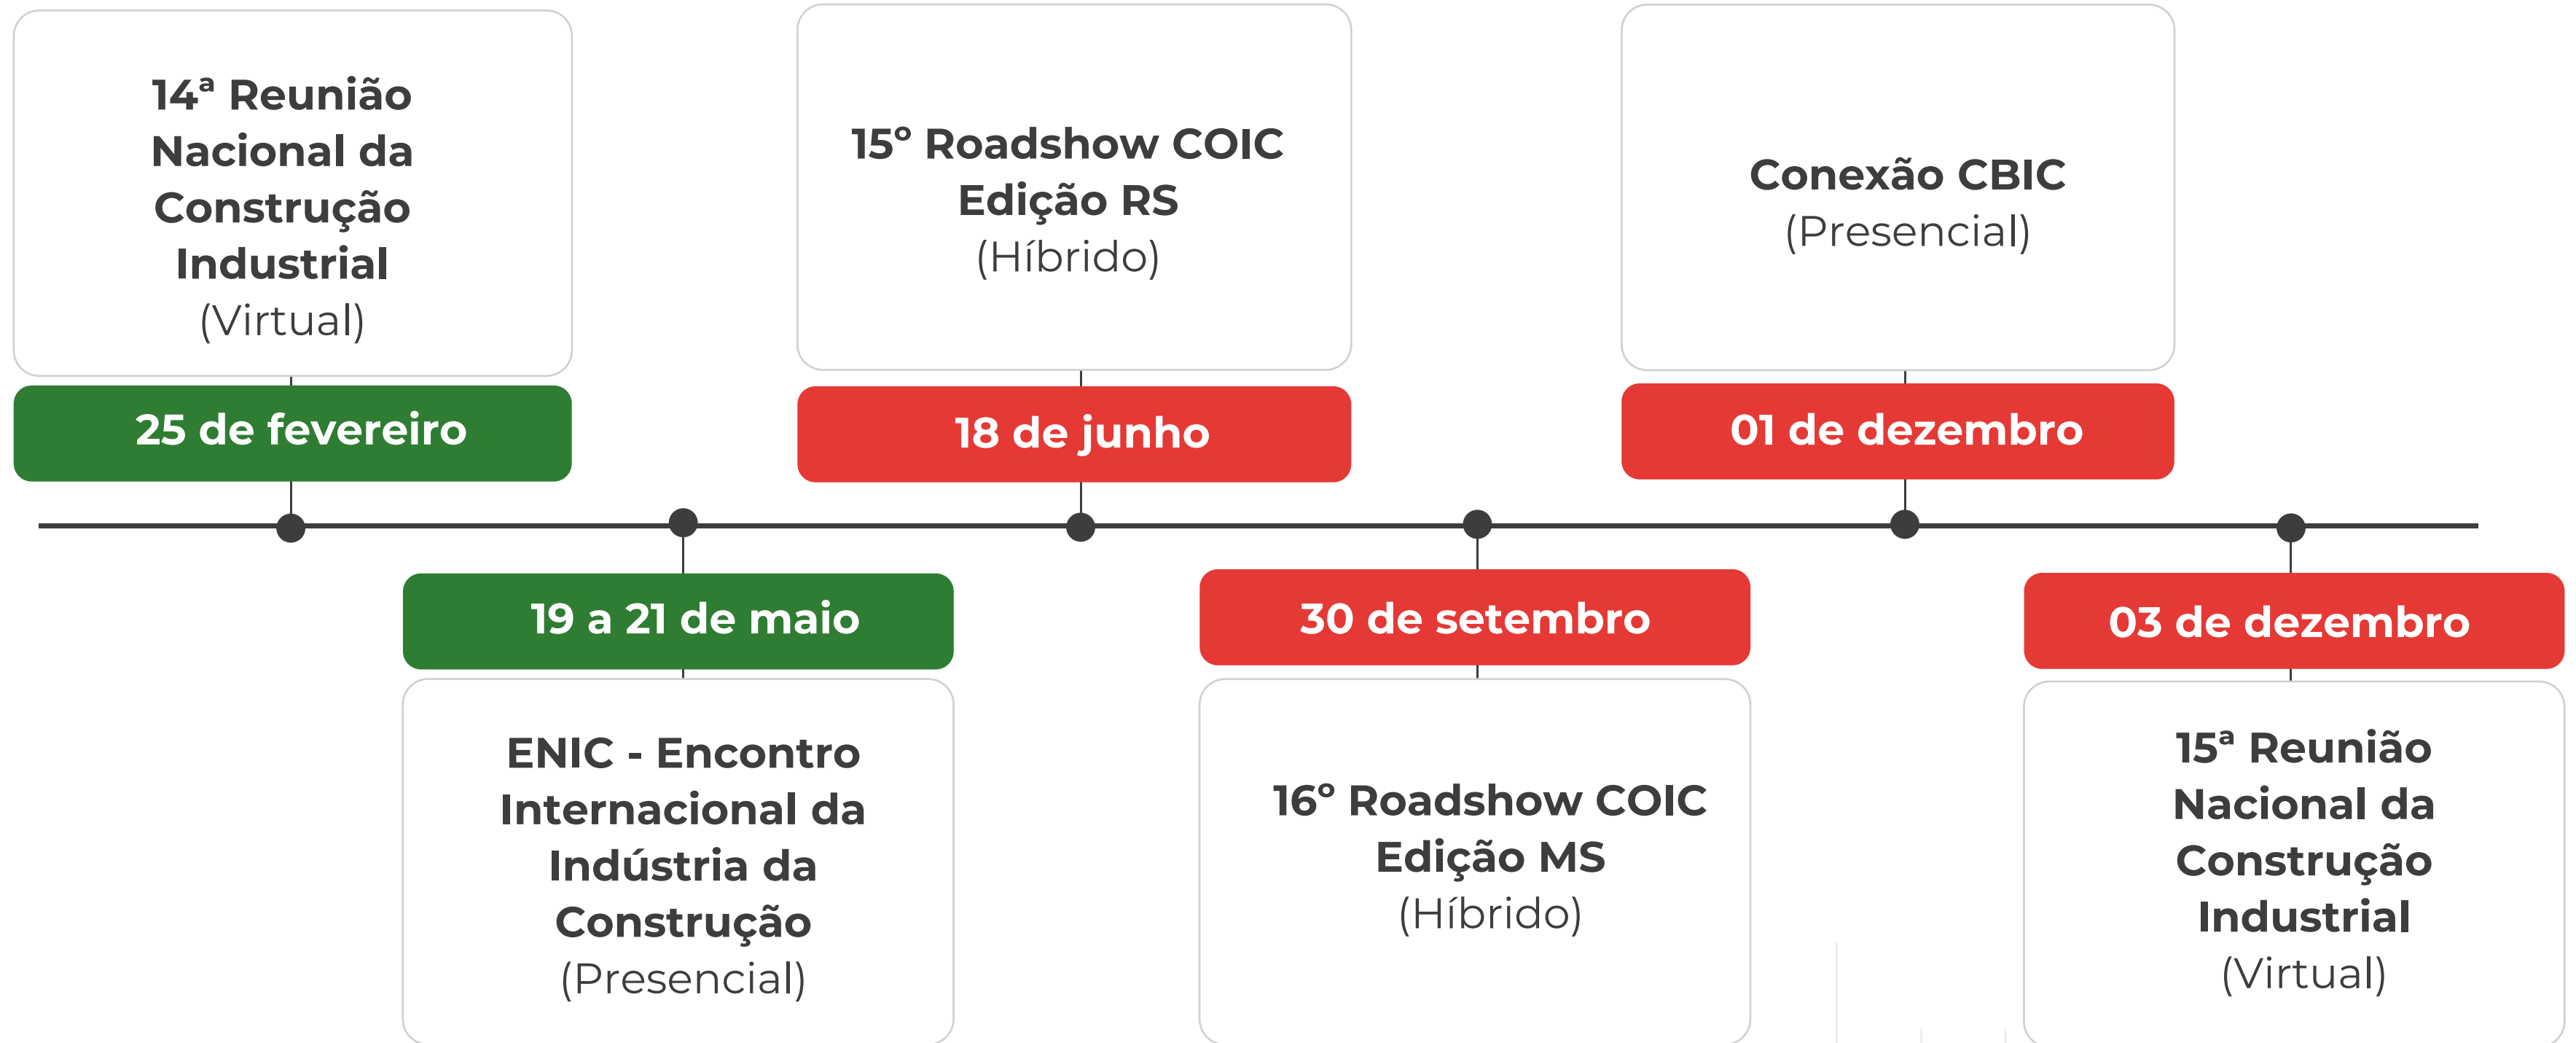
14ª Reunião Nacional da Construção Industrial
(Virtual)

25 de fevereiro

19 a 21 de maio

ENIC - Encontro Internacional da Indústria da Construção
(Presencial)

15º Roadshow COIC Edição RS
(Híbrido)

18 de junho

30 de setembro

16º Roadshow COIC Edição MS
(Híbrido)

Conexão CBIC
(Presencial)

01 de dezembro

03 de dezembro

15ª Reunião Nacional da Construção Industrial
(Virtual)